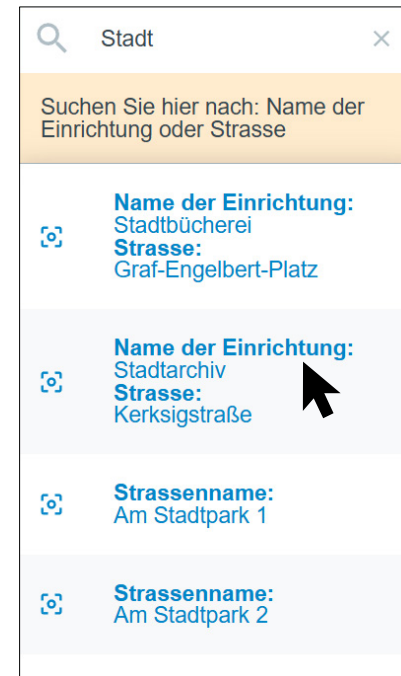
Stadt

×

Suchen Sie hier nach: Name der Einrichtung oder Strasse

Name der Einrichtung:
Stadtbücherei
Strasse:
Graf-Engelbert-Platz

Name der Einrichtung:
Stadtarchiv
Strasse:
Kerksigstraße

Strassenname:
Am Stadtpark 1

Strassenname:
Am Stadtpark 2